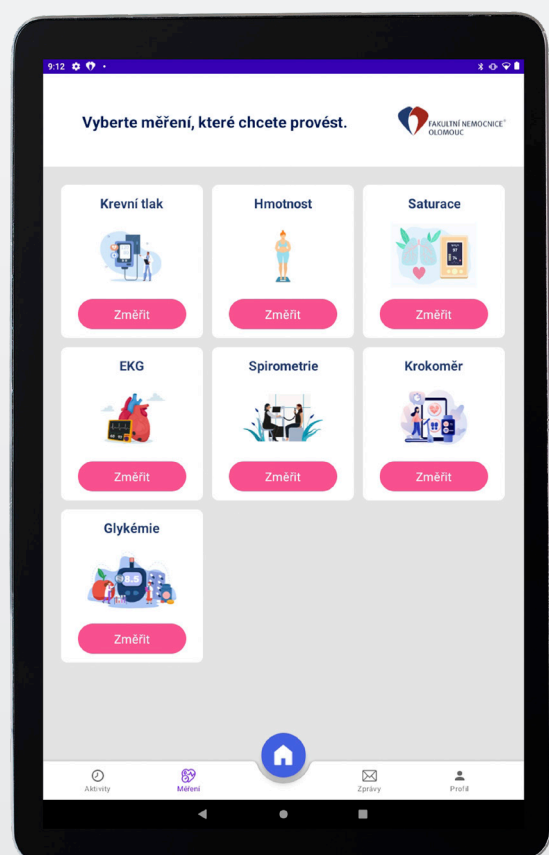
9:12

Vyberte měření, které chcete provést.

FAKULTNÍ NEMOCNICE OLOMOUC

Krevní tlak
Změřit

Hmotnost
Změřit

Saturace
Změřit

EKG
Změřit

Spirometrie
Změřit

Krokoměr
Změřit

Glykémie
8.5
Změřit

Aktivity
Měření
Zprávy
Profil